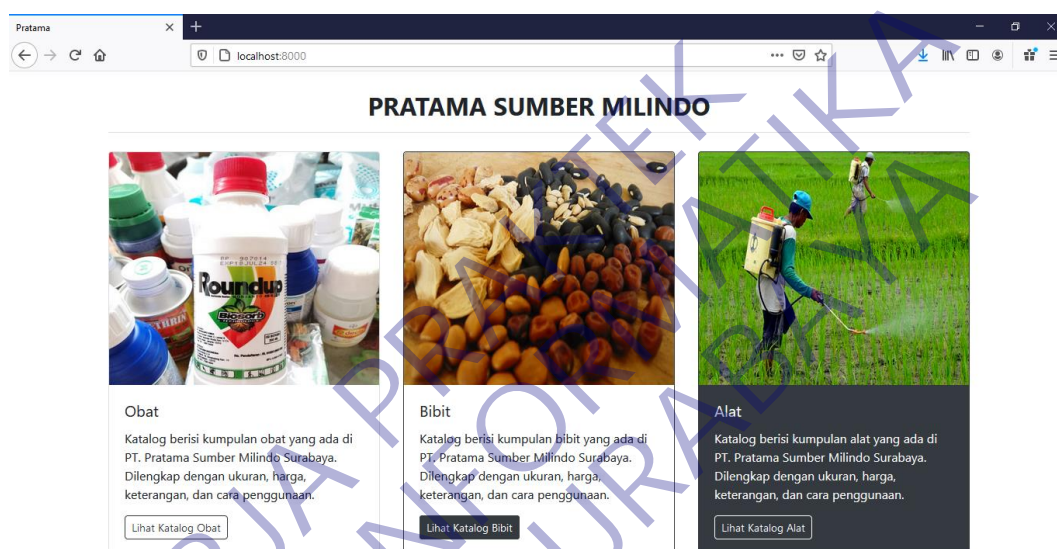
Pratama

localhost:8000

PRATAMA SUMBER MILINDO

Roundup

Obat

Katalog berisi kumpulan obat yang ada di PT. Pratama Sumber Milindo Surabaya. Dilengkap dengan ukuran, harga, keterangan, dan cara penggunaan.

Lihat Katalog Obat

Bibit

Katalog berisi kumpulan bibit yang ada di PT. Pratama Sumber Milindo Surabaya. Dilengkap dengan ukuran, harga, keterangan, dan cara penggunaan.

Lihat Katalog Bibit

Alat

Katalog berisi kumpulan alat yang ada di PT. Pratama Sumber Milindo Surabaya. Dilengkap dengan ukuran, harga, keterangan, dan cara penggunaan.

Lihat Katalog Alat

PRAKTEK INFORMATIKA UNIVERSITAS DINAMIKA SURABAYA